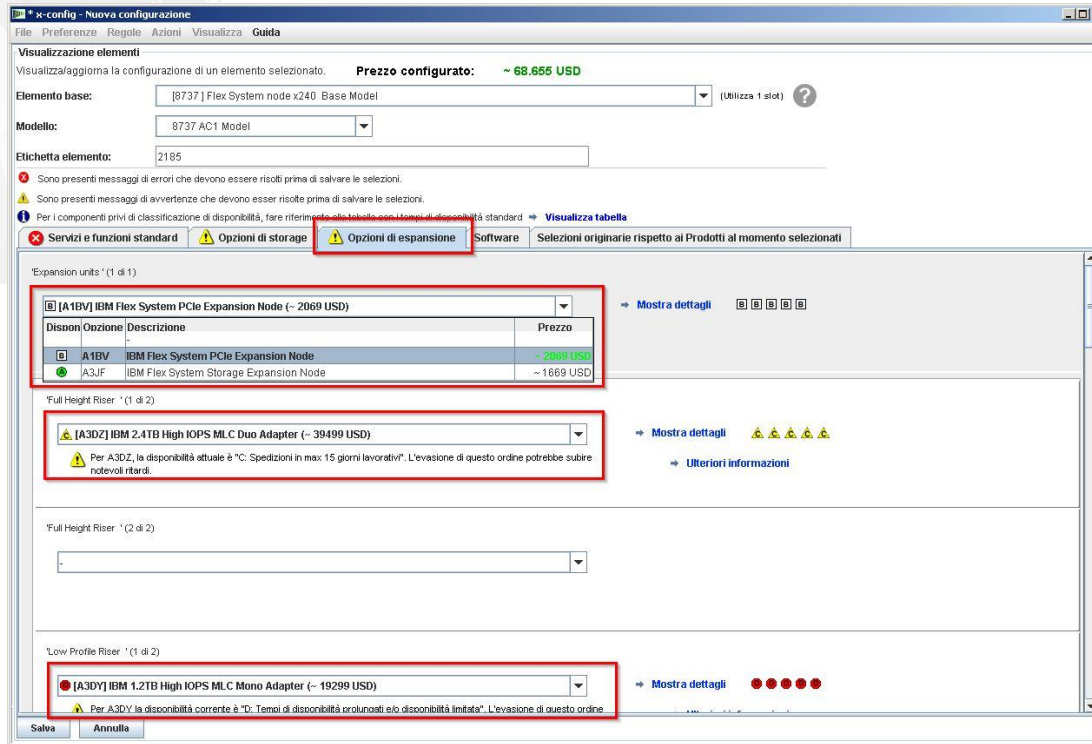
* x-config - Nuova configurazione

File Preferenze Regole Azioni Visualizza Guida

Visualizzazione elementi

Visualizza/aggiorna la configurazione di un elemento selezionato. Prezzo configurato: ~ 68.655 USD

Elemento base: [8737 ] Flex System node x240 Base Model (Utilizza 1 slot) ?

Modello: 8737 AC1 Model

Etichetta elemento: 2185

Sono presenti messaggi di errori che devono essere risolti prima di salvare le selezioni.

Sono presenti messaggi di avvertenze che devono esser risolte prima di salvare le selezioni.

Per i componenti privi di classificazione di disponibilità, fare riferimento alle tabelle con i tempi di disponibilità standard ➜ Visualizza tabella

Servizi e funzioni standard | Opzioni di storage | Opzioni di espansione | Software | Selezioni originarie rispetto ai Prodotti al momento selezionati

'Expansion units ' (1 di 1)

B [A1BV] IBM Flex System PCIe Expansion Node (~ 2069 USD)

➜ Mostra dettagli B B B B B

| Dispon | Opzione | Descrizione | Prezzo |
|---|---|---|---|
| | | - | |
| B | A1BV | IBM Flex System PCIe Expansion Node | ~ 2069 USD |
| A | A3JF | IBM Flex System Storage Expansion Node | ~1669 USD |

'Full Height Riser ' (1 di 2)

C [A3DZ] IBM 2.4TB High IOPS MLC Duo Adapter (~ 39499 USD)

➜ Mostra dettagli C C C C C

Per A3DZ, la disponibilità attuale è "C: Spedizioni in max 15 giorni lavorativi". L'evasione di questo ordine potrebbe subire notevoli ritardi.

➜ Ulteriori informazioni

'Full Height Riser ' (2 di 2)

-

'Low Profile Riser ' (1 di 2)

[A3DY] IBM 1.2TB High IOPS MLC Mono Adapter (~ 19299 USD)

➜ Mostra dettagli

Per A3DY la disponibilità corrente è "D: Tempi di disponibilità prolungati e/o disponibilità limitata". L'evasione di questo ordine

Salva Annulla